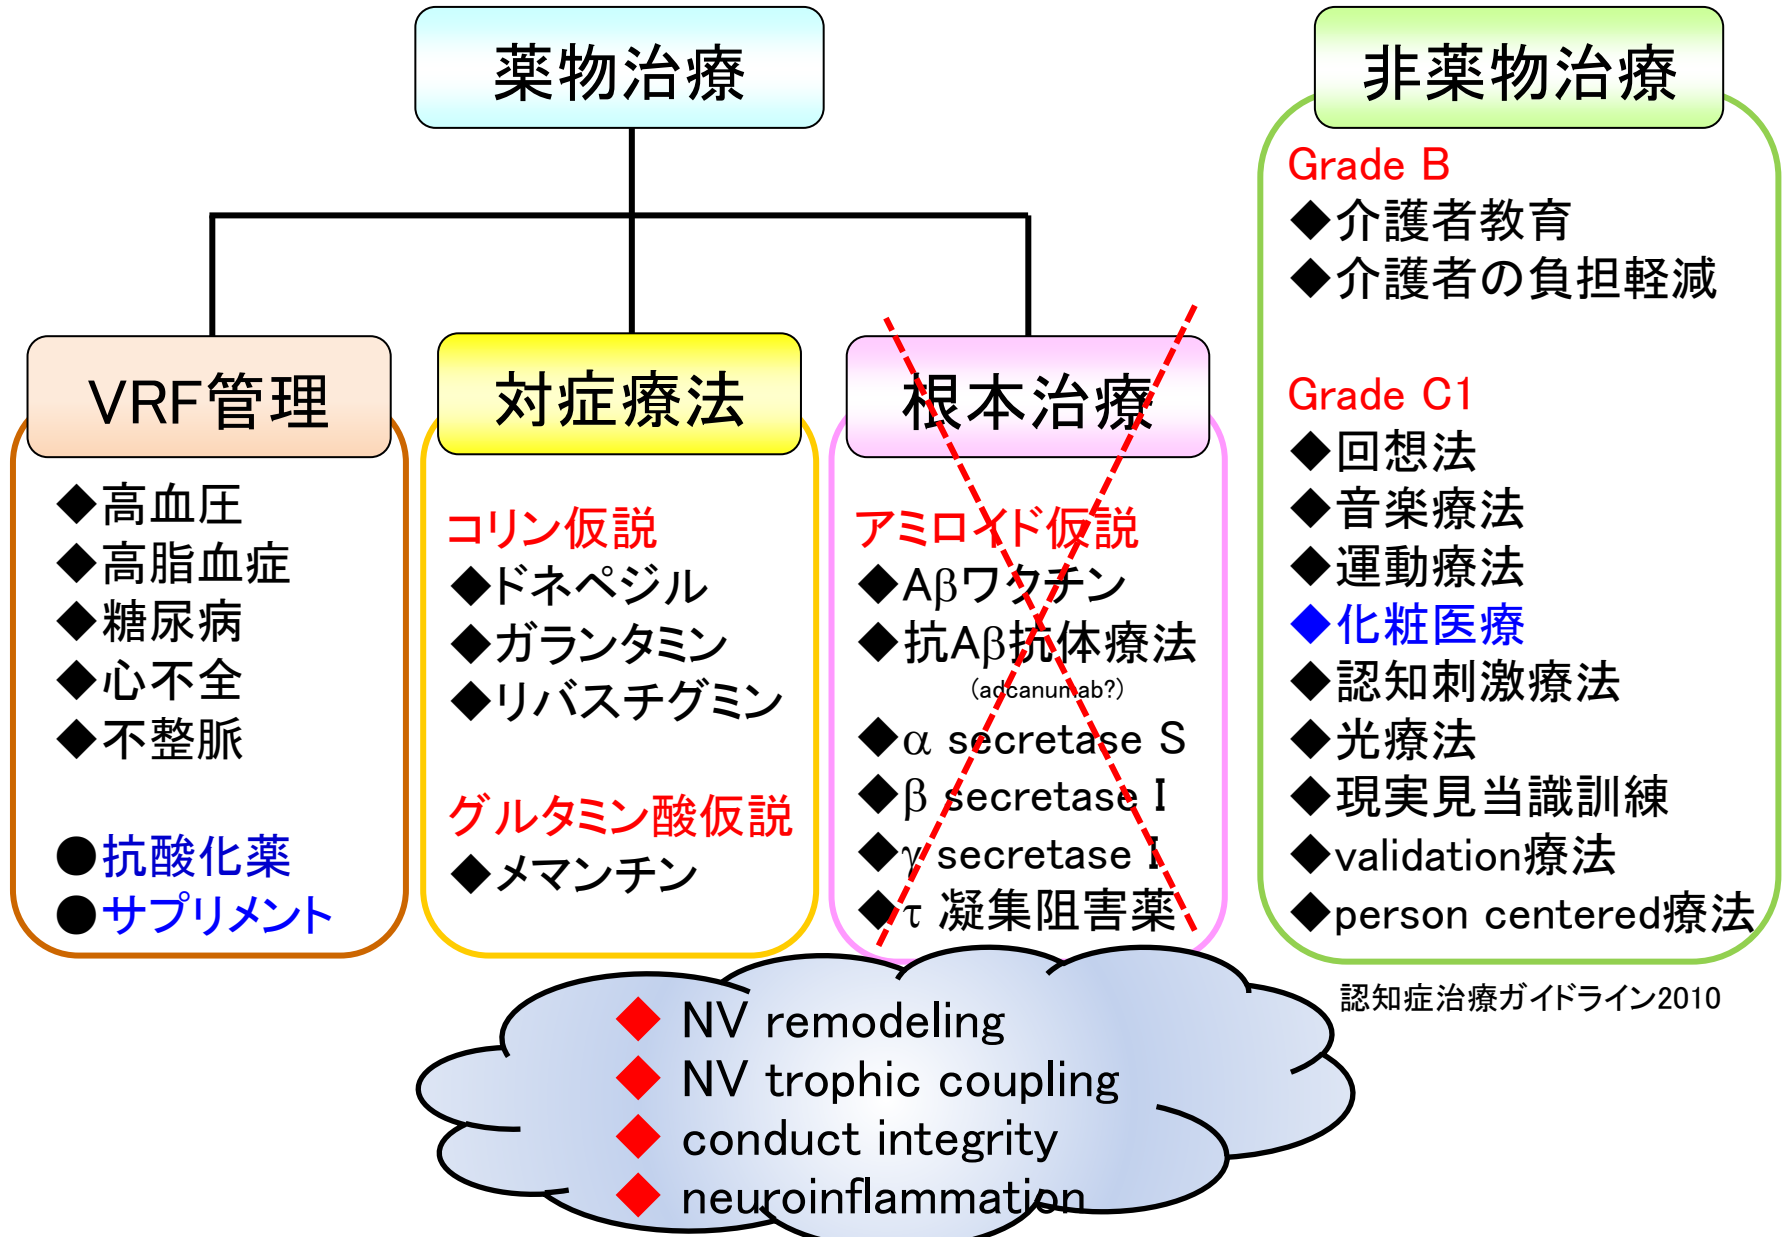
薬物治療

VRF管理

◆高血圧
◆高脂血症
◆糖尿病
◆心不全
◆不整脈

●抗酸化薬
●サプリメント

対症療法

コリン仮説
◆ドネペジル
◆ガランタミン
◆リバスチグミン

グルタミン酸仮説
◆メマンチン

根本治療

アミロイド仮説
◆Aβワクチン
◆抗Aβ抗体療法
(adcanumab?)
◆α secretase S
◆β secretase I
◆γ secretase I
◆τ 凝集阻害薬

非薬物治療

Grade B
◆介護者教育
◆介護者の負担軽減

Grade C1
◆回想法
◆音楽療法
◆運動療法
◆化粧医療
◆認知刺激療法
◆光療法
◆現実見当識訓練
◆validation療法
◆person centered療法

認知症治療ガイドライン2010

◆ NV remodeling
◆ NV trophic coupling
◆ conduct integrity
◆ neuroinflammation